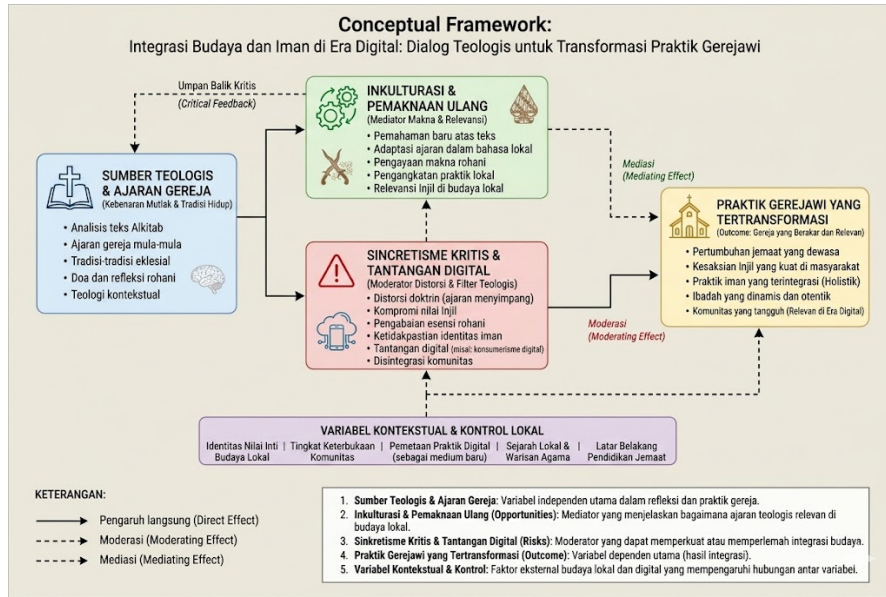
Conceptual Framework:
Integrasi Budaya dan Iman di Era Digital: Dialog Teologis untuk Transformasi Praktik Gerejawi

Umpan Balik Kritis
(Critical Feedback)

INKULTURASI & PEMAKNAAN ULANG
(Mediator Makna & Relevansi)
• Pemahaman baru atas teks
• Adaptasi ajaran dalam bahasa lokal
• Pengayaan makna rohani
• Pengangkatan praktik lokal
• Relevansi Injil di budaya lokal

SUMBER TEOLOGIS & AJARAN GEREJA
(Kebenaran Mutlak & Tradisi Hidup)
• Analisis teks Alkitab
• Ajaran gereja mula-mula
• Tradisi-tradisi eklesial
• Doa dan refleksi rohani
• Teologi kontekstual

Mediasi
(Mediating Effect)

PRAKTIK GEREJAWI YANG TERTRANSFORMASI
(Outcome: Gereja yang Berakar dan Relevan)
• Pertumbuhan jemaat yang dewasa
• Kesaksian Injil yang kuat di masyarakat
• Praktik iman yang terintegrasi (Holistik)
• Ibadah yang dinamis dan otentik
• Komunitas yang tangguh (Relevan di Era Digital)

SINCRETISME KRITIS & TANTANGAN DIGITAL
(Moderator Distorsi & Filter Teologis)
• Distorsi doktrin (ajaran menyimpang)
• Kompromi nilai Injil
• Pengabaian esensi rohani
• Ketidakpastian identitas iman
• Tantangan digital (misal: konsumerisme digital)
• Disintegrasi komunitas

Moderasi
(Moderating Effect)

VARIABEL KONTEKSTUAL & KONTROL LOKAL
Identitas Nilai Inti Budaya Lokal | Tingkat Keterbukaan Komunitas | Pemetaan Praktik Digital (sebagai medium baru) | Sejarah Lokal & Warisan Agama | Latar Belakang Pendidikan Jemaat

KETERANGAN:
Pengaruh langsung (Direct Effect)
Moderasi (Moderating Effect)
Mediasi (Mediating Effect)

1. Sumber Teologis & Ajaran Gereja: Variabel independen utama dalam refleksi dan praktik gereja.
2. Inkulturasi & Pemaknaan Ulang (Opportunities): Mediator yang menjelaskan bagaimana ajaran teologis relevan di budaya lokal.
3. Sinkretisme Kritis & Tantangan Digital (Risks): Moderator yang dapat memperkuat atau memperlemah integrasi budaya.
4. Praktik Gerejawi yang Tertransformasi (Outcome): Variabel dependen utama (hasil integrasi).
5. Variabel Kontekstual & Kontrol: Faktor eksternal budaya lokal dan digital yang mempengaruhi hubungan antar variabel.